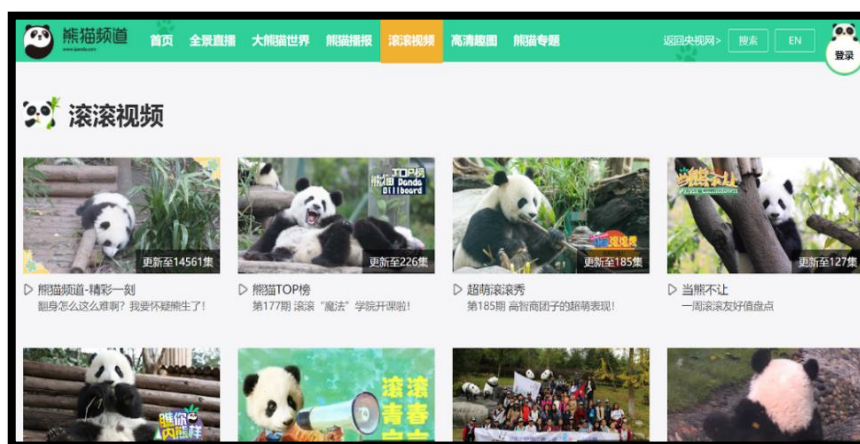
熊猫频道
www.ipanda.com

首页 全景直播 大熊猫世界 熊猫播报 滚滚视频 高清图 熊猫专题

返回央视网> 搜索 EN

登录

滚滚视频

更新至14561集
▷ 熊猫频道-精彩一刻
翻身怎么这么难啊？我要怀疑熊生了！

熊猫TOP榜 Panda Billboard
更新至226集
▷ 熊猫TOP榜
第177期 滚滚"魔法"学院开课啦！

更新至185集
▷ 超萌滚滚秀
第185期 高智商团子的超萌表现！

当熊不让
更新至127集
▷ 当熊不让
一周滚滚友好值盘点

瞧你
滚滚青春